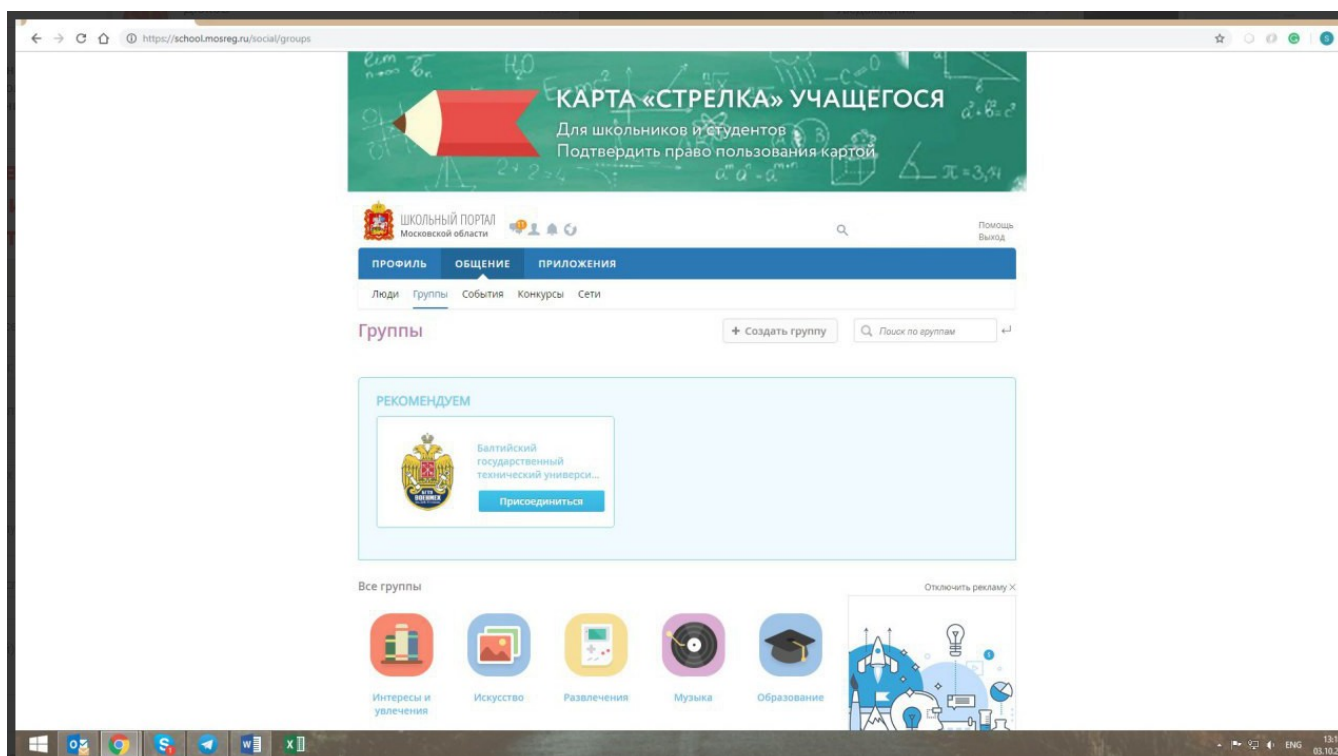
https://school.mosreg.ru/social/groups

КАРТА «СТРЕЛКА» УЧАЩЕГОСЯ
Для школьников и студентов
Подтвердить право пользования картой

ШКОЛЬНЫЙ ПОРТАЛ
Московской области

Помощь
Выход

ПРОФИЛЬ ОБЩЕНИЕ ПРИЛОЖЕНИЯ

Люди Группы События Конкурсы Сети

Группы

+ Создать группу

Поиск по группам

РЕКОМЕНДУЕМ

Балтийский государственный технический универси...

Присоединиться

Все группы

Отключить рекламу ×

Интересы и увлечения

Искусство

Развлечения

Музыка

Образование

ENG
13:
03.10.